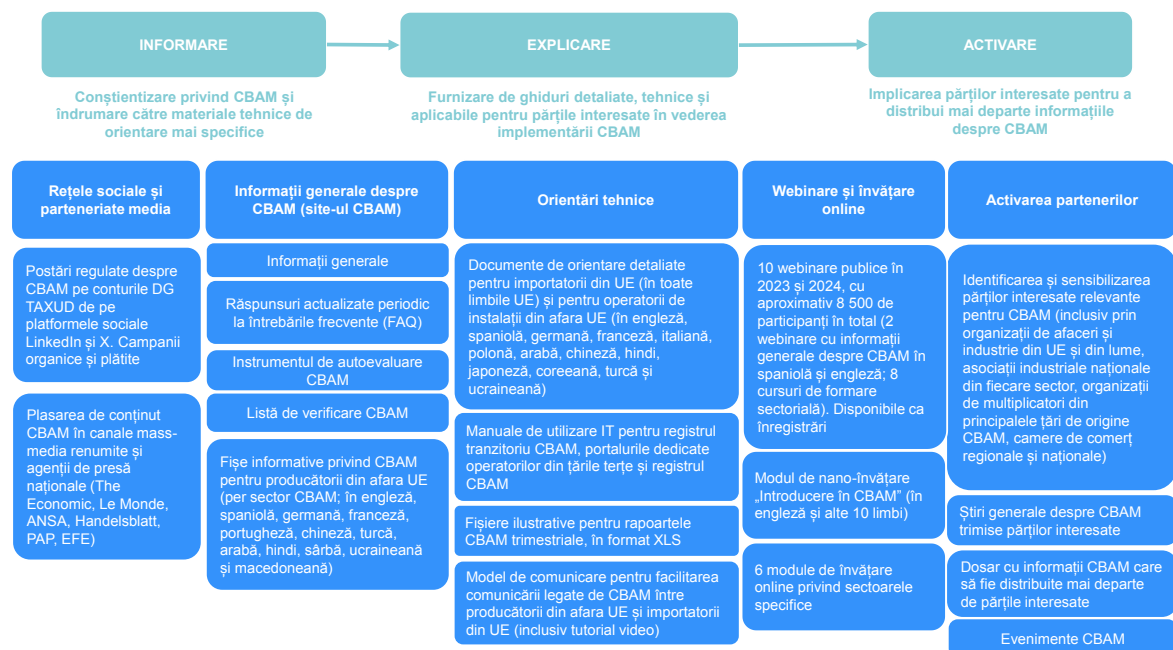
INFORMARE

EXPLICARE

ACTIVARE

Conștientizare privind CBAM și îndrumare către materiale tehnice de orientare mai specifice

Furnizare de ghiduri detaliate, tehnice și aplicabile pentru părțile interesate în vederea implementării CBAM

Implicarea părților interesate pentru a distribui mai departe informațiile despre CBAM

Rețele sociale și parteneriate media

Postări regulate despre CBAM pe conturile DG TAXUD de pe platformele sociale LinkedIn și X. Campanii organice și plătite

Plasarea de conținut CBAM în canale mass-media renumite și agenții de presă naționale (The Economic, Le Monde, ANSA, Handelsblatt, PAP, EFE)

Informații generale despre CBAM (site-ul CBAM)

Informații generale

Răspunsuri actualizate periodic la întrebările frecvente (FAQ)

Instrumentul de autoevaluare CBAM

Listă de verificare CBAM

Fișe informative privind CBAM pentru producătorii din afara UE (per sector CBAM; în engleză, spaniolă, germană, franceză, portugheză, chineză, turcă, arabă, hindi, sârbă, ucraineană și macedoneană)

Orientări tehnice

Documente de orientare detaliate pentru importatorii din UE (în toate limbile UE) și pentru operatorii de instalații din afara UE (în engleză, spaniolă, germană, franceză, italiană, polonă, arabă, chineză, hindi, japoneză, coreeană, turcă și ucraineană)

Manuale de utilizare IT pentru registrul tranzitoriu CBAM, portalurile dedicate operatorilor din țările terțe și registrul CBAM

Fișiere ilustrative pentru rapoartele CBAM trimestriale, în format XLS

Model de comunicare pentru facilitarea comunicării legate de CBAM între producătorii din afara UE și importatorii din UE (inclusiv tutorial video)

Webinare și învățare online

10 webinare publice în 2023 și 2024, cu aproximativ 8 500 de participanți în total (2 webinare cu informații generale despre CBAM în spaniolă și engleză; 8 cursuri de formare sectorială). Disponibile ca înregistrări

Modul de nano-învățare „Introducere în CBAM” (în engleză și alte 10 limbi)

6 module de învățare online privind sectoarele specifice

Activarea partenerilor

Identificarea și sensibilizarea părților interesate relevante pentru CBAM (inclusiv prin organizații de afaceri și industrie din UE și din lume, asociații industriale naționale din fiecare sector, organizații de multiplicatori din principalele țări de origine CBAM, camere de comerț regionale și naționale)

Știri generale despre CBAM trimise părților interesate

Dosar cu informații CBAM care să fie distribuite mai departe de părțile interesate

Evenimente CBAM